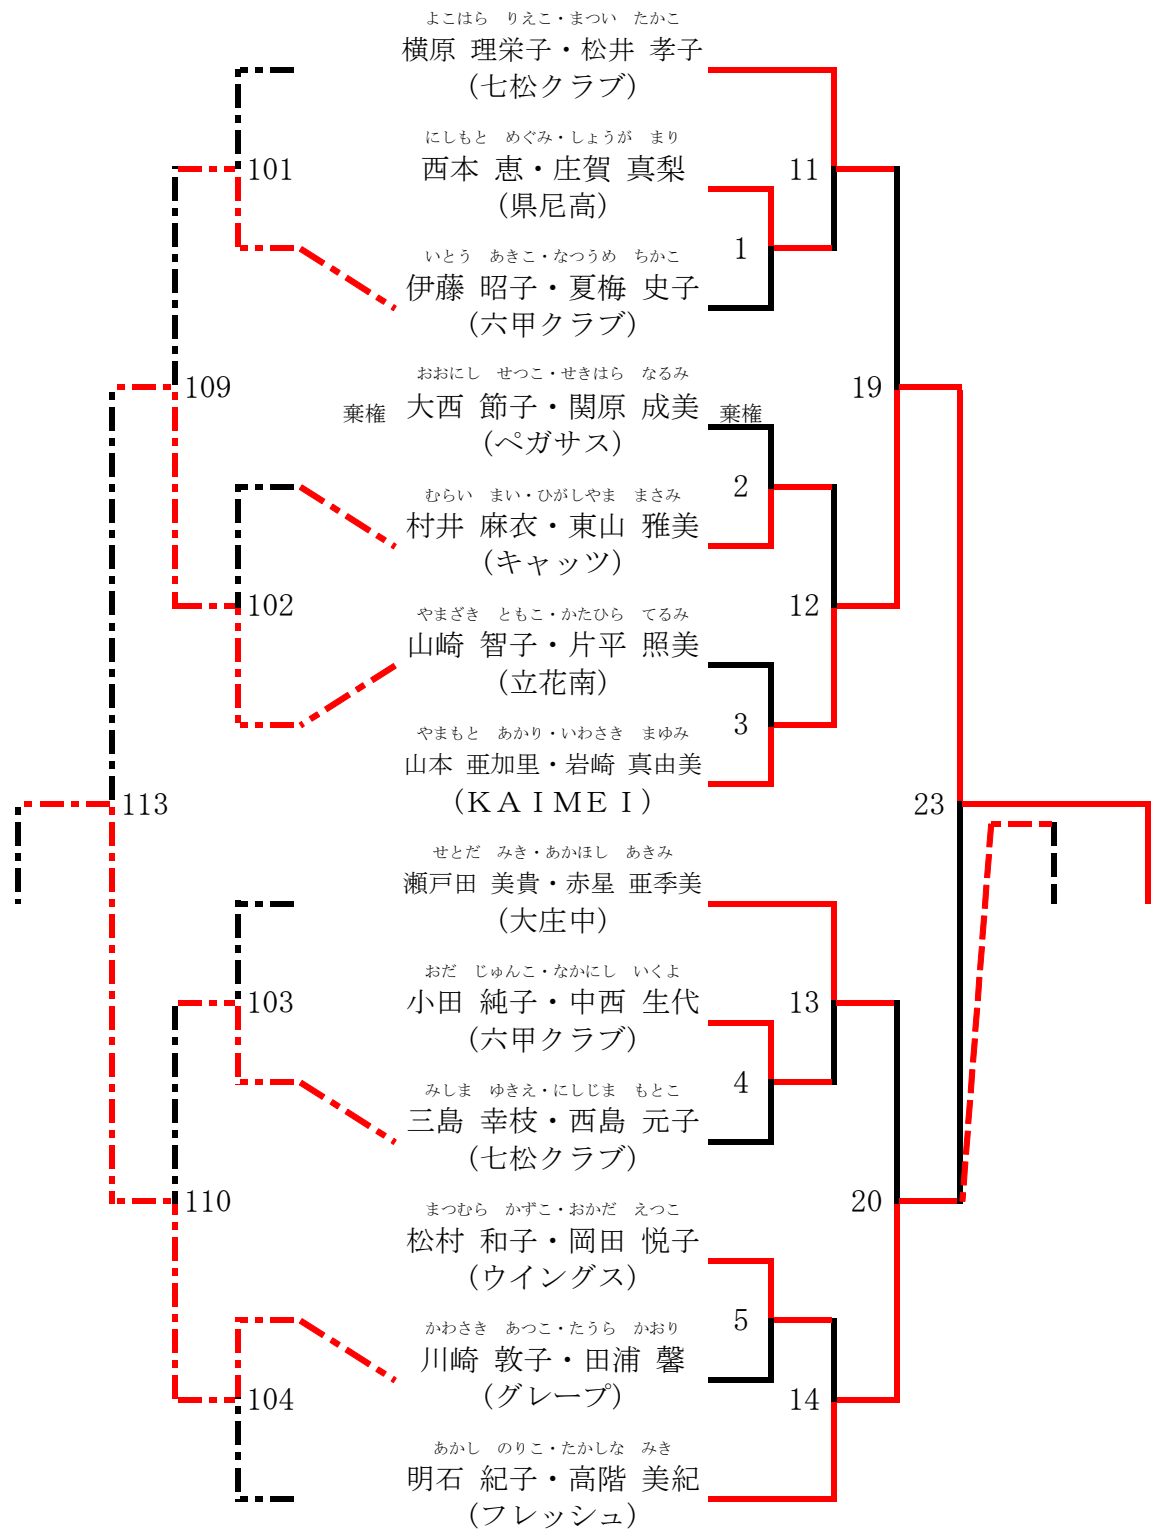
よこはら りえこ・まつい たかこ
横原 理栄子・松井 孝子
（七松クラブ）

にしもと めぐみ・しょうが まり
西本 恵・庄賀 真梨
（県尼高）

いとう あきこ・なつうめ ちかこ
伊藤 昭子・夏梅 史子
（六甲クラブ）

おおにし せつこ・せきはら なるみ
棄権 大西 節子・関原 成美 棄権
（ペガサス）

むらい まい・ひがしやま まさみ
村井 麻衣・東山 雅美
（キャッツ）

やまざき ともこ・かたひら てるみ
山崎 智子・片平 照美
（立花南）

やまもと あかり・いわさき まゆみ
山本 亜加里・岩崎 真由美
（ＫＡＩＭＥＩ）

せとだ みき・あかほし あきみ
瀬戸田 美貴・赤星 亜季美
（大庄中）

おだ じゅんこ・なかにし いくよ
小田 純子・中西 生代
（六甲クラブ）

みしま ゆきえ・にしじま もとこ
三島 幸枝・西島 元子
（七松クラブ）

まつむら かずこ・おかだ えつこ
松村 和子・岡田 悦子
（ウイングス）

かわさき あつこ・たうら かおり
川崎 敦子・田浦 馨
（グレープ）

あかし のりこ・たかしな みき
明石 紀子・高階 美紀
（フレッシュ）

101
109
102
113
103
110
104

11
1
19
2
12
3
23
13
4
20
5
14